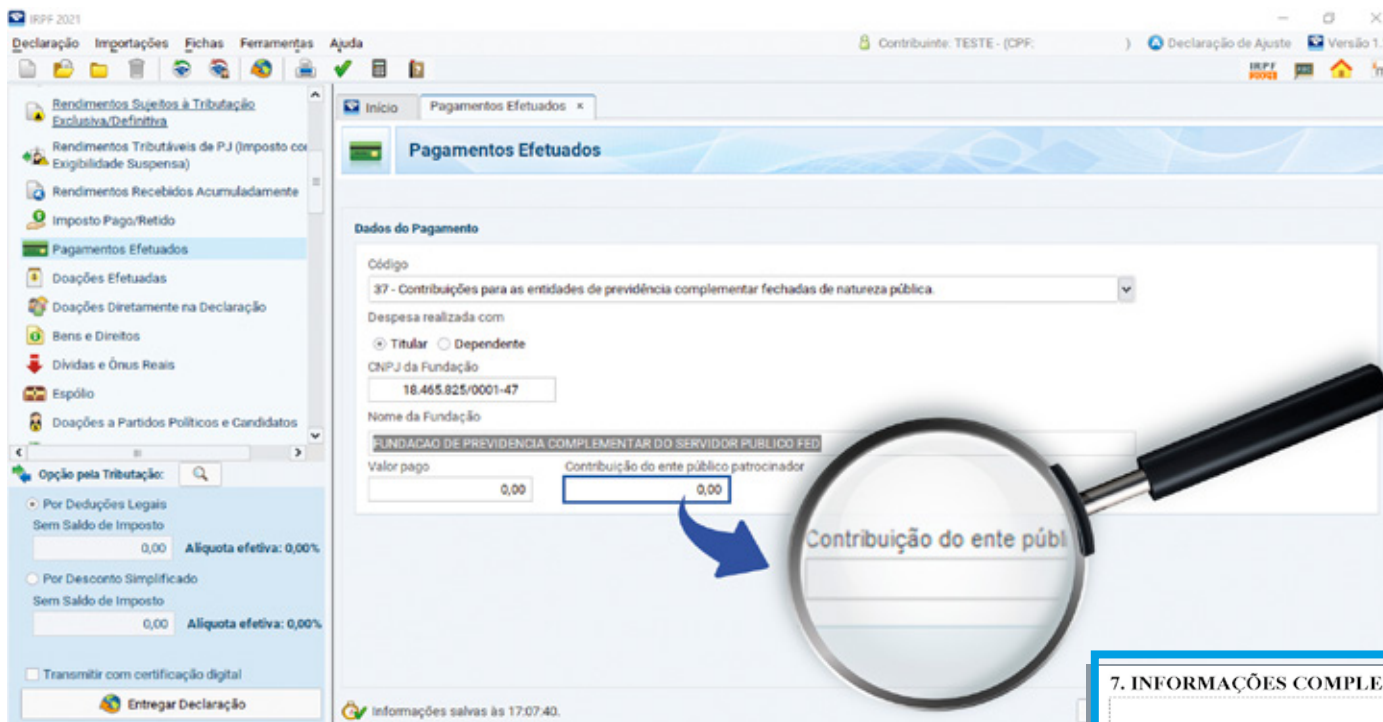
IRPF 2021

Declaração Importações Fichas Ferramentas Ajuda

Contribuinte: TESTE - (CPF: ) Declaração de Ajuste Versão 1.

Rendimentos Sujeitos à Tributação Exclusiva/Definitiva
Rendimentos Tributáveis de PJ (Imposto com Exigibilidade Suspensa)
Rendimentos Recebidos Acumuladamente
Imposto Pago/Retido
Pagamentos Efetuados
Doações Efetuadas
Doações Diretamente na Declaração
Bens e Direitos
Dívidas e Ônus Reais
Espólio
Doações a Partidos Políticos e Candidatos

Opção pela Tributação:
Por Deduções Legais
Sem Saldo de Imposto
0,00 Alíquota efetiva: 0,00%
Por Desconto Simplificado
Sem Saldo de Imposto
0,00 Alíquota efetiva: 0,00%
Transmitir com certificação digital
Entregar Declaração

Início Pagamentos Efetuados ×

Pagamentos Efetuados

Dados do Pagamento
Código
37 - Contribuições para as entidades de previdência complementar fechadas de natureza pública.
Despesa realizada com
Titular Dependente
CNPJ da Fundação
18.465.825/0001-47
Nome da Fundação
FUNDACAO DE PREVIDENCIA COMPLEMENTAR DO SERVIDOR PUBLICO FED
Valor pago
0,00
Contribuição do ente público patrocinador
0,00

Contribuição do ente públ

Informações salvas às 17:07:40.

7. INFORMAÇÕES COMPLE